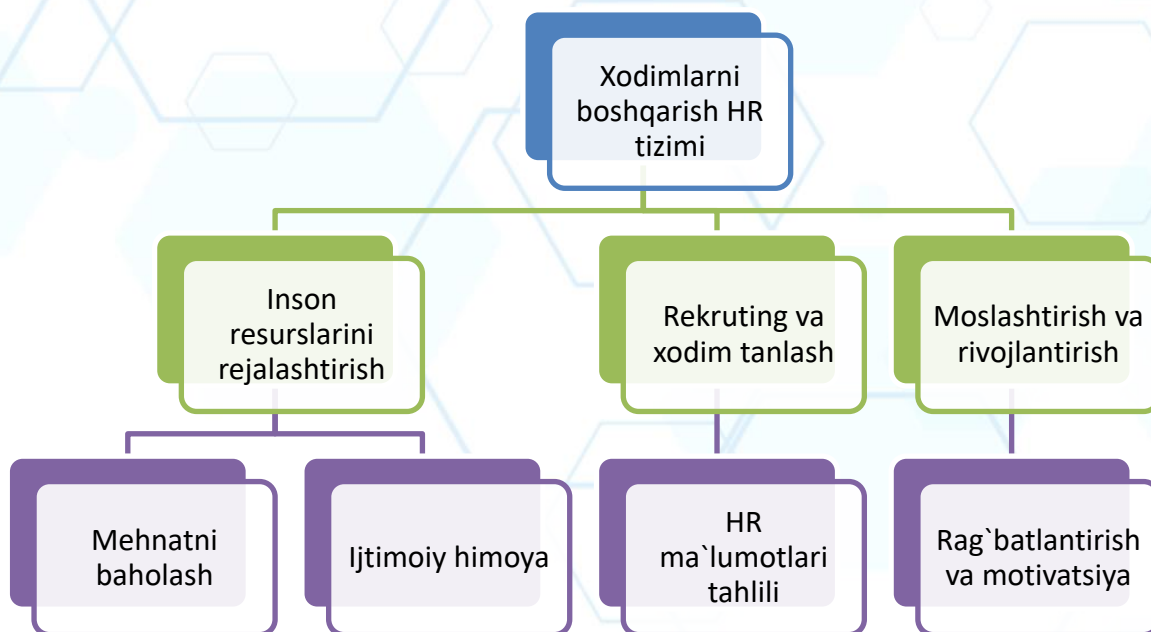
Xodimlarni boshqarish HR tizimi

Inson resurslarini rejalashtirish

Rekruting va xodim tanlash

Moslashtirish va rivojlantirish

Mehnatni baholash

Ijtimoiy himoya

HR ma`lumotlari tahlili

Rag`batlantirish va motivatsiya